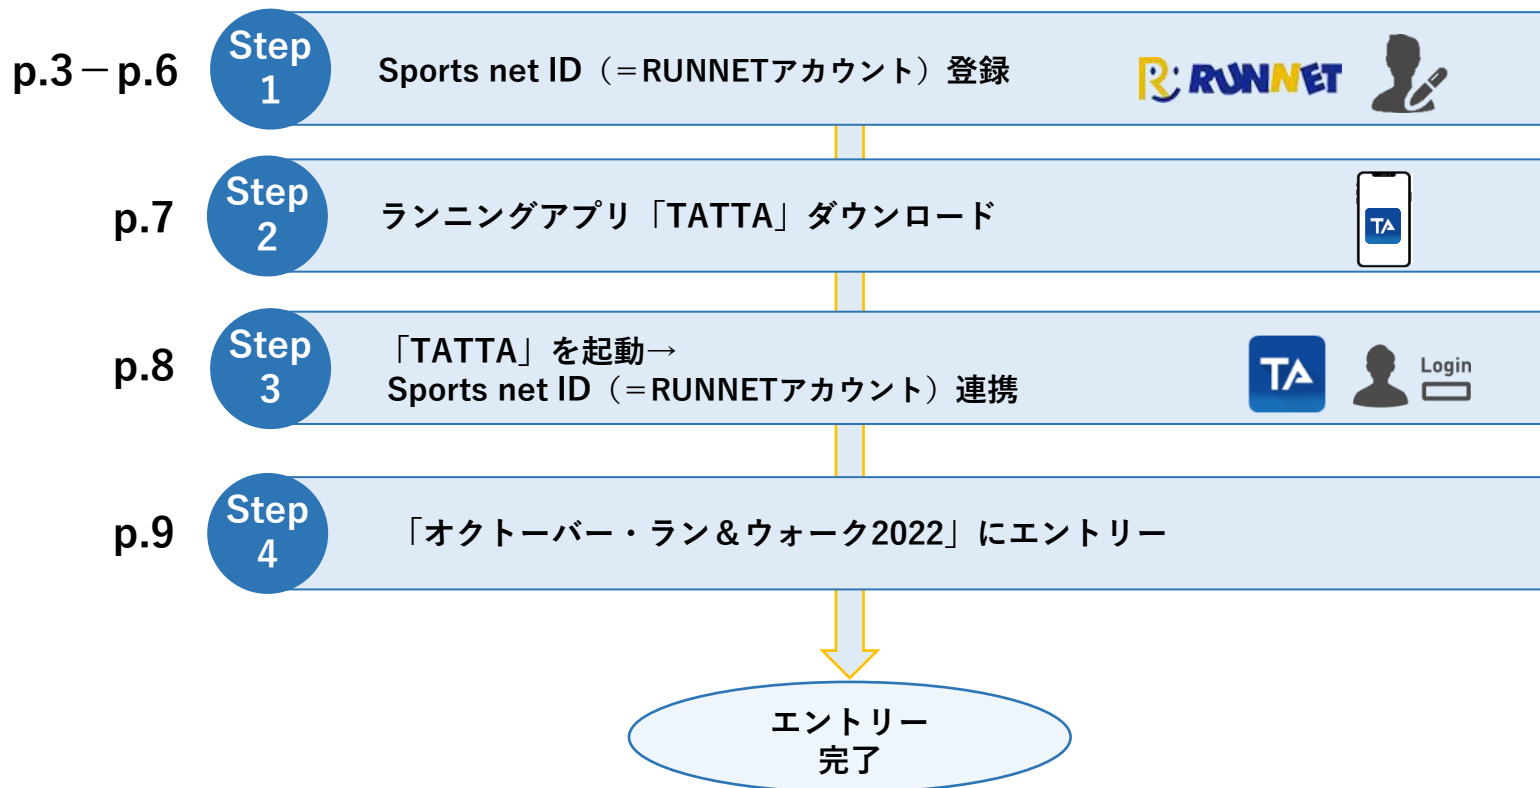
p.3－p.6

Step 1

Sports net ID（＝RUNNETアカウント）登録

R RUNNET

p.7

Step 2

ランニングアプリ「TATTA」ダウンロード

TA

p.8

Step 3

「TATTA」を起動→
Sports net ID（＝RUNNETアカウント）連携

TA

Login

p.9

Step 4

「オクトーバー・ラン＆ウォーク2022」にエントリー

エントリー
完了